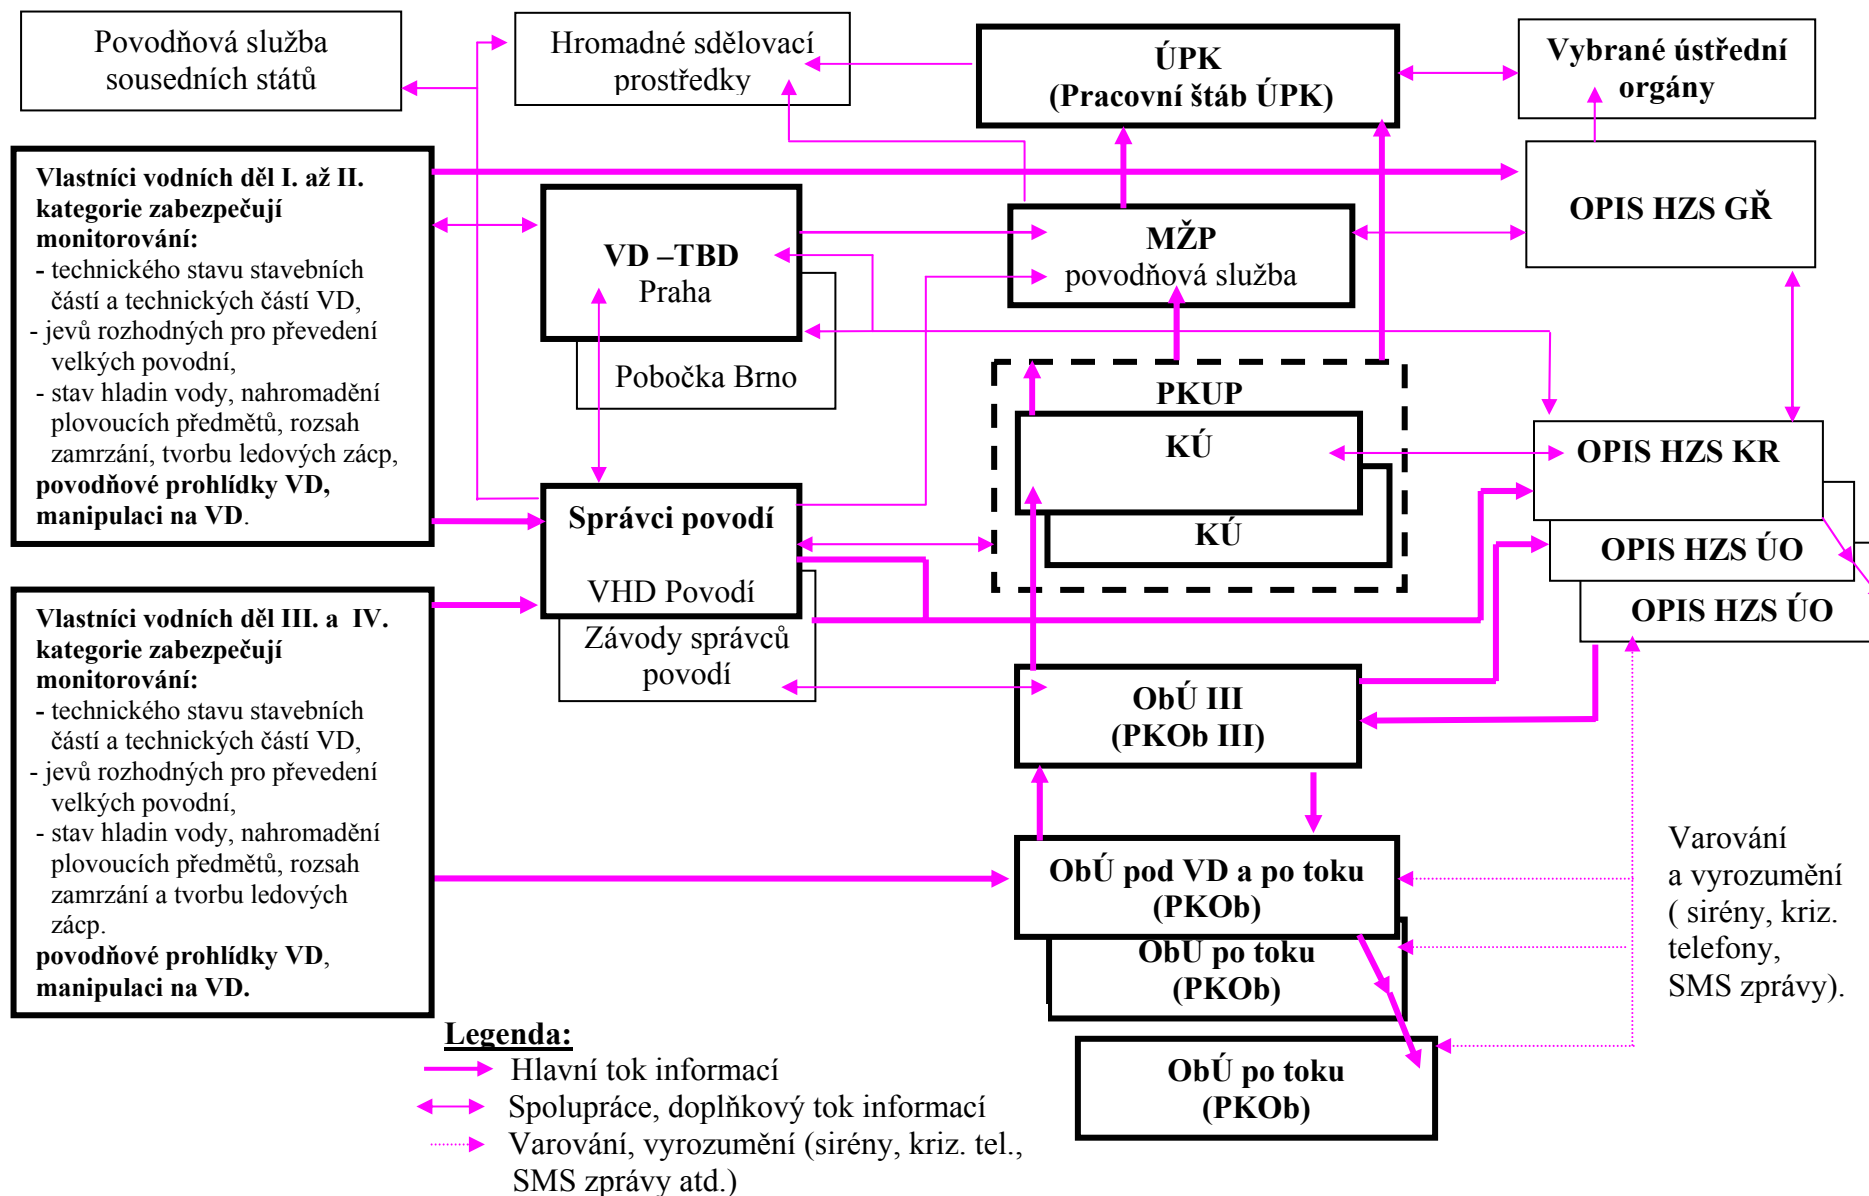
Povodňová služba sousedních států

Hromadné sdělovací prostředky

ÚPK
(Pracovní štáb ÚPK)

Vybrané ústřední orgány

Vlastníci vodních děl I. až II. kategorie zabezpečují monitorování:
- technického stavu stavebních částí a technických částí VD,
- jevů rozhodných pro převedení velkých povodní,
- stav hladin vody, nahromadění plovoucích předmětů, rozsah zamrzání, tvorbu ledových zácp,
povodňové prohlídky VD,
manipulaci na VD.

VD –TBD
Praha

Pobočka Brno

MŽP
povodňová služba

OPIS HZS GŘ

PKUP

KÚ

KÚ

OPIS HZS KR

OPIS HZS ÚO

OPIS HZS ÚO

Správci povodí

VHD Povodí

Závody správců povodí

Vlastníci vodních děl III. a IV. kategorie zabezpečují monitorování:
- technického stavu stavebních částí a technických částí VD,
- jevů rozhodných pro převedení velkých povodní,
- stav hladin vody, nahromadění plovoucích předmětů, rozsah zamrzání a tvorbu ledových zácp.
povodňové prohlídky VD,
manipulaci na VD.

ObÚ III
(PKOb III)

ObÚ pod VD a po toku
(PKOb)

ObÚ po toku
(PKOb)

ObÚ po toku
(PKOb)

Varování a vyrozumění ( sirény, kriz. telefony, SMS zprávy).

Legenda:
Hlavní tok informací
Spolupráce, doplňkový tok informací
Varování, vyrozumění (sirény, kriz. tel., SMS zprávy atd.)